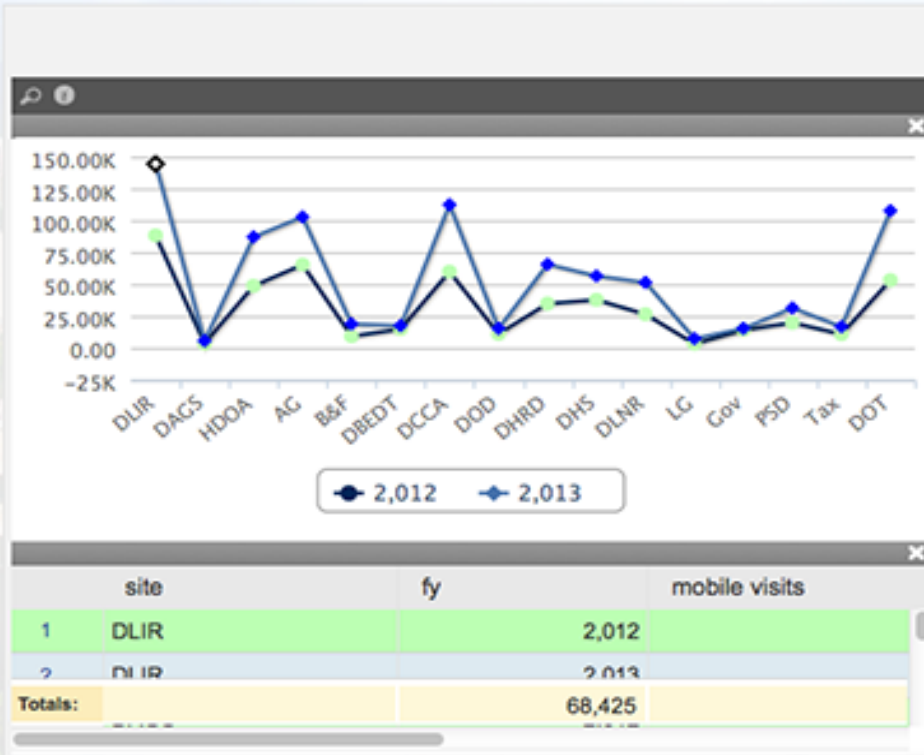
150.00K
125.00K
100.00K
75.00K
50.00K
25.00K
0.00
-25K

DLIR DAGS HDOA AG B&F DBEDT DCCA DOD DHRD DHS DLNR LG Gov PSD Tax DOT

2,012 2,013

| | site | fy | mobile visits |
|---|---|---|---|
| 1 | DLIR | 2,012 | |
| 2 | DLIR | 2,013 | |
| Totals: | | 68,425 | |